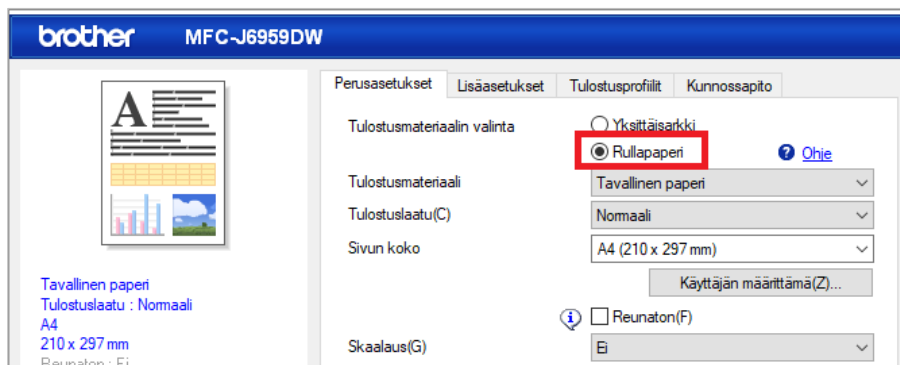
brother MFC-J6959DW

A

Tavallinen paperi
Tulostuslaatu : Normaali
A4
210 x 297 mm
Reunaton : Ei

Perusasetukset | Lisäasetukset | Tulostusprofiilit | Kunnossapito

Tulostusmateriaalin valinta
Yksittäisarkki
Rullapaperi
Ohje

Tulostusmateriaali
Tavallinen paperi

Tulostuslaatu(C)
Normaali

Sivun koko
A4 (210 x 297 mm)

Käyttäjän määrittämä(Z)...

Reunaton(F)

Skaalaus(G)
Ei